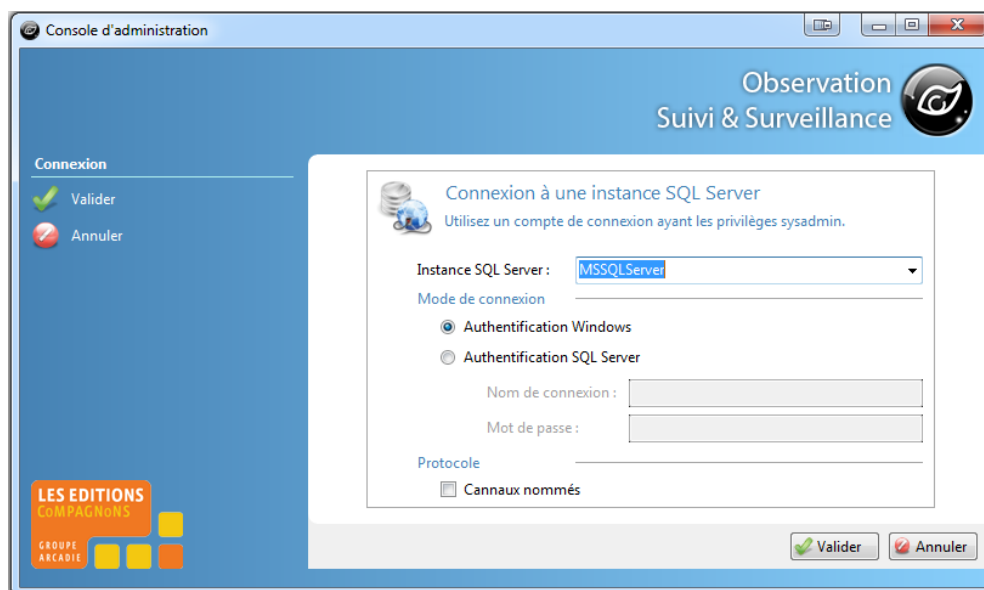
Console d'administration

Observation
Suivi & Surveillance

Connexion
Valider
Annuler

Connexion à une instance SQL Server
Utilisez un compte de connexion ayant les privilèges sysadmin.

Instance SQL Server : MSSQLServer

Mode de connexion
Authentification Windows
Authentification SQL Server
Nom de connexion :
Mot de passe :

Protocole
Cannaux nommés

LES EDITIONS
COMPAGNONS
GROUPE
ARCADIE

Valider
Annuler